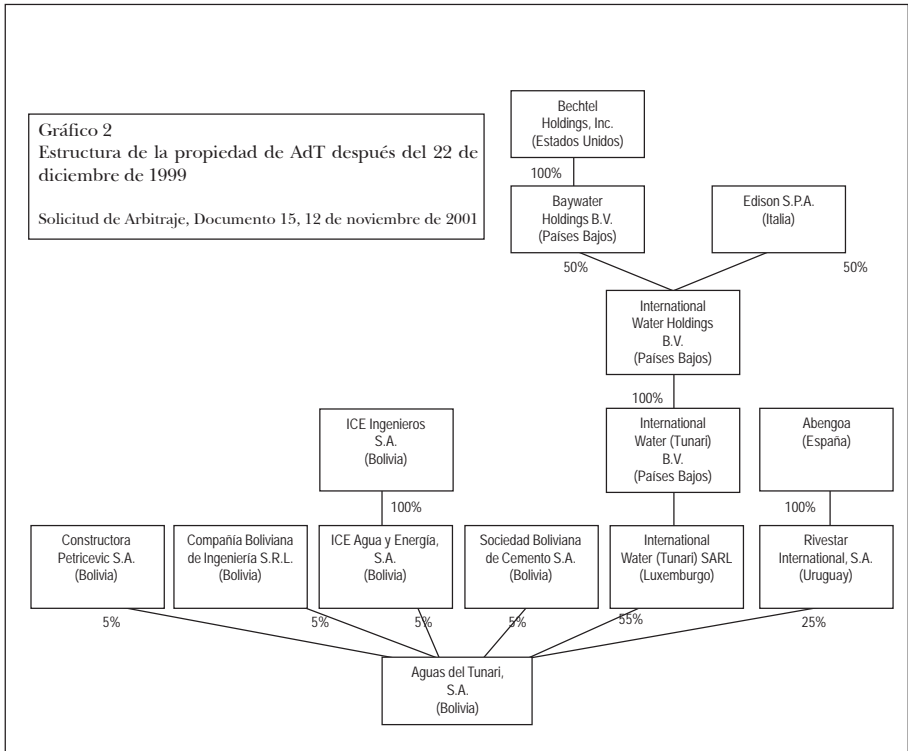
Gráfico 2
Estructura de la propiedad de AdT después del 22 de diciembre de 1999

Solicitud de Arbitraje, Documento 15, 12 de noviembre de 2001

Bechtel Holdings, Inc. (Estados Unidos)

100%

Baywater Holdings B.V. (Países Bajos)

Edison S.P.A. (Italia)

50%

50%

International Water Holdings B.V. (Países Bajos)

100%

ICE Ingenieros S.A. (Bolivia)

International Water (Tunari) B.V. (Países Bajos)

Abengoa (España)

100%

100%

Constructora Petricevic S.A. (Bolivia)

Compañía Boliviana de Ingeniería S.R.L. (Bolivia)

ICE Agua y Energía, S.A. (Bolivia)

Sociedad Boliviana de Cemento S.A. (Bolivia)

International Water (Tunari) SARL (Luxemburgo)

Rivestar International, S.A. (Uruguay)

5%

5%

5%

5%

55%

25%

Aguas del Tunari, S.A. (Bolivia)